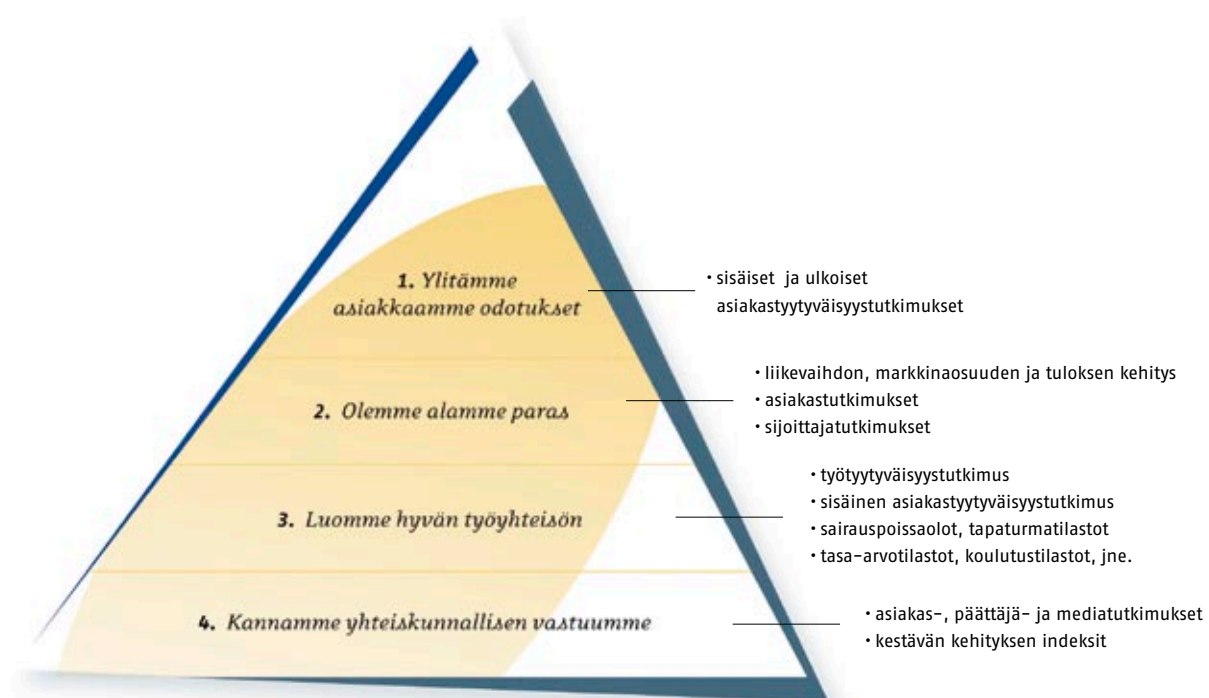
1. Ylitämme asiakkaamme odotukset

• sisäiset ja ulkoiset asiakastyytyväisyystutkimukset

2. Olemme alamme paras

• liikevaihdon, markkinaosuuden ja tuloksen kehitys
• asiakastutkimukset
• sijoittajatutkimukset

3. Luomme hyvän työyhteisön

• työtyytyväisyystutkimus
• sisäinen asiakastyytyväisyystutkimus
• sairauspoissaolot, tapaturmatilastot
• tasa-arvotilastot, koulutustilastot, jne.

4. Kannamme yhteiskunnallisen vastuumme

• asiakas-, päättäjä- ja mediatutkimukset
• kestävän kehityksen indeksit